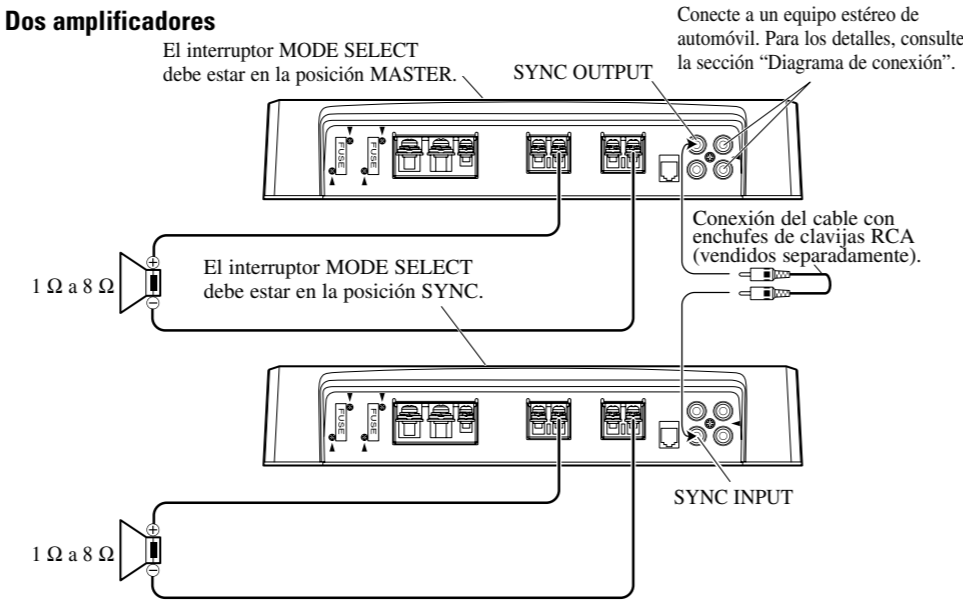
Dos amplificadores

El interruptor MODE SELECT debe estar en la posición MASTER.

SYNC OUTPUT

Conecte a un equipo estéreo de automóvil. Para los detalles, consulte la sección “Diagrama de conexión”.

FUSE FUSE

Conexión del cable con enchufes de clavijas RCA (vendidos separadamente).

$1\ \Omega$ a $8\ \Omega$

El interruptor MODE SELECT debe estar en la posición SYNC.

FUSE FUSE

SYNC INPUT

$1\ \Omega$ a $8\ \Omega$